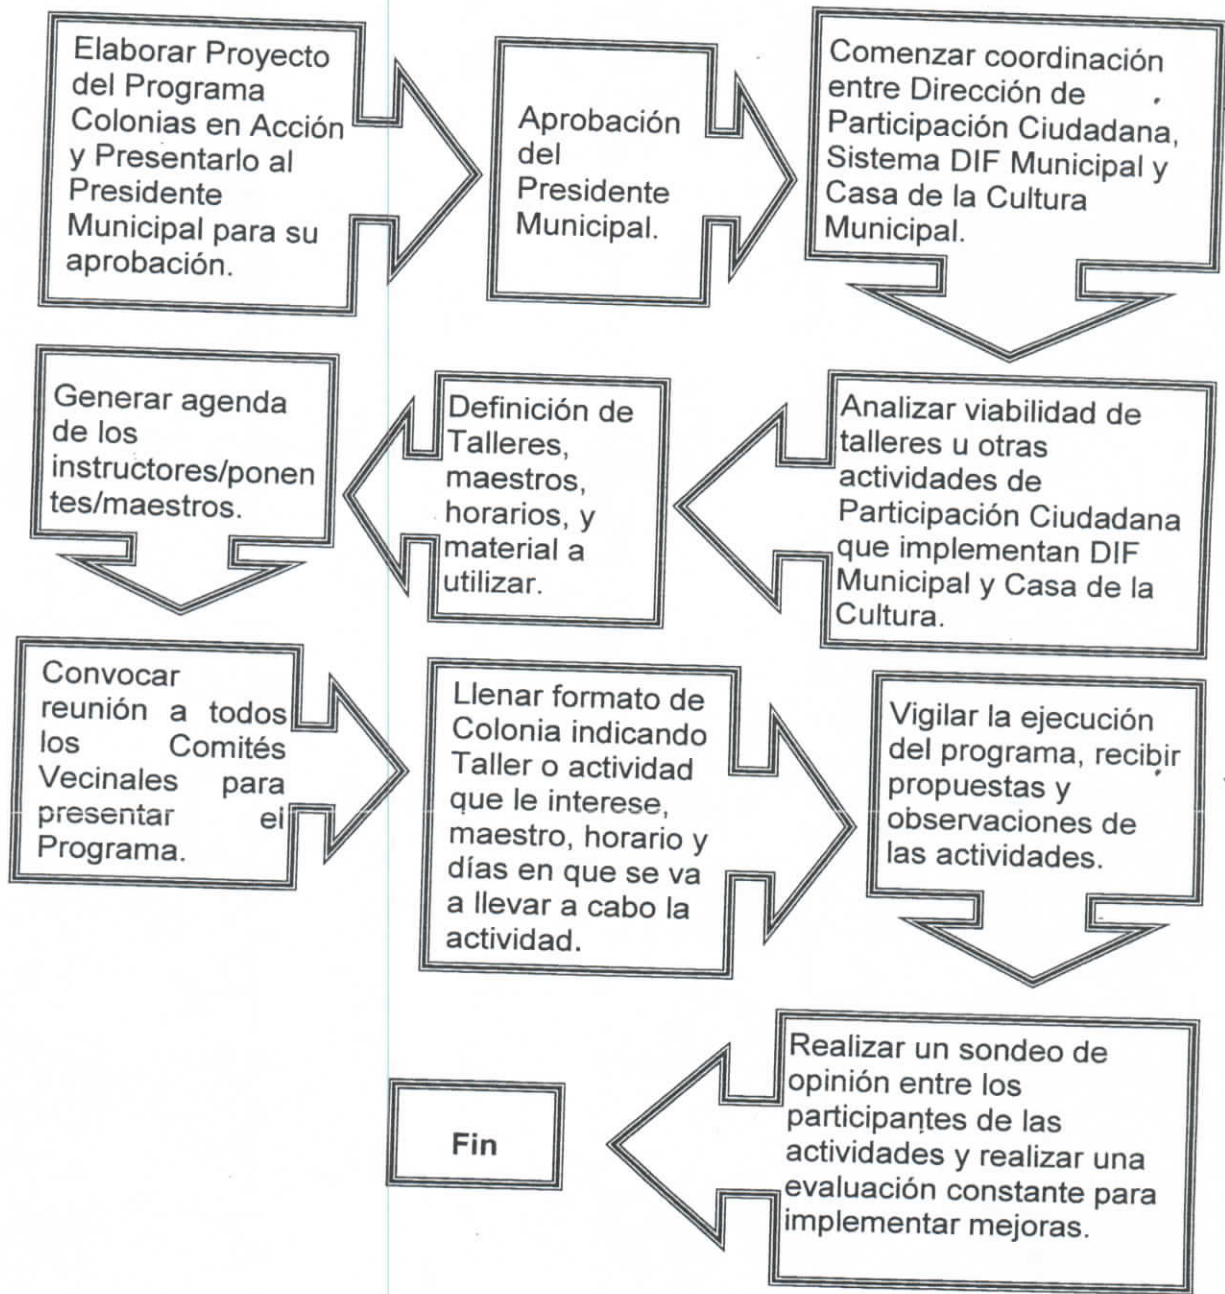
Elaborar Proyecto del Programa Colonias en Acción y Presentarlo al Presidente Municipal para su aprobación.

Aprobación del Presidente Municipal.

Comenzar coordinación entre Dirección de Participación Ciudadana, Sistema DIF Municipal y Casa de la Cultura Municipal.

Analizar viabilidad de talleres u otras actividades de Participación Ciudadana que implementan DIF Municipal y Casa de la Cultura.

Definición de Talleres, maestros, horarios, y material a utilizar.

Generar agenda de los instructores/ponentes/maestros.

Convocar reunión a todos los Comités Vecinales para presentar el Programa.

Llenar formato de Colonia indicando Taller o actividad que le interese, maestro, horario y días en que se va a llevar a cabo la actividad.

Vigilar la ejecución del programa, recibir propuestas y observaciones de las actividades.

Realizar un sondeo de opinión entre los participantes de las actividades y realizar una evaluación constante para implementar mejoras.

Fin